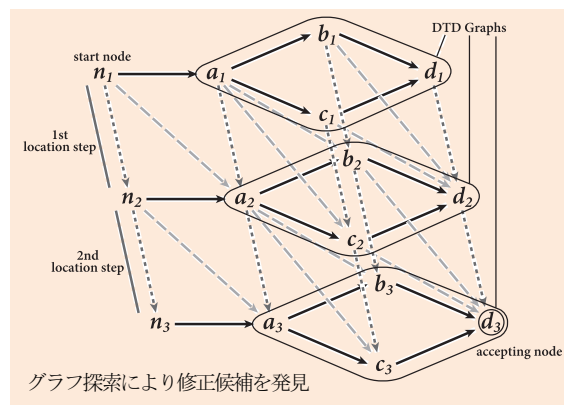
DTD Graphs

start node

$n_1$

$a_1$

$b_1$

$c_1$

$d_1$

1st location step

$n_2$

$a_2$

$b_2$

$c_2$

$d_2$

2nd location step

$n_3$

$a_3$

$b_3$

$c_3$

$d_3$

accepting node

グラフ探索により修正候補を発見